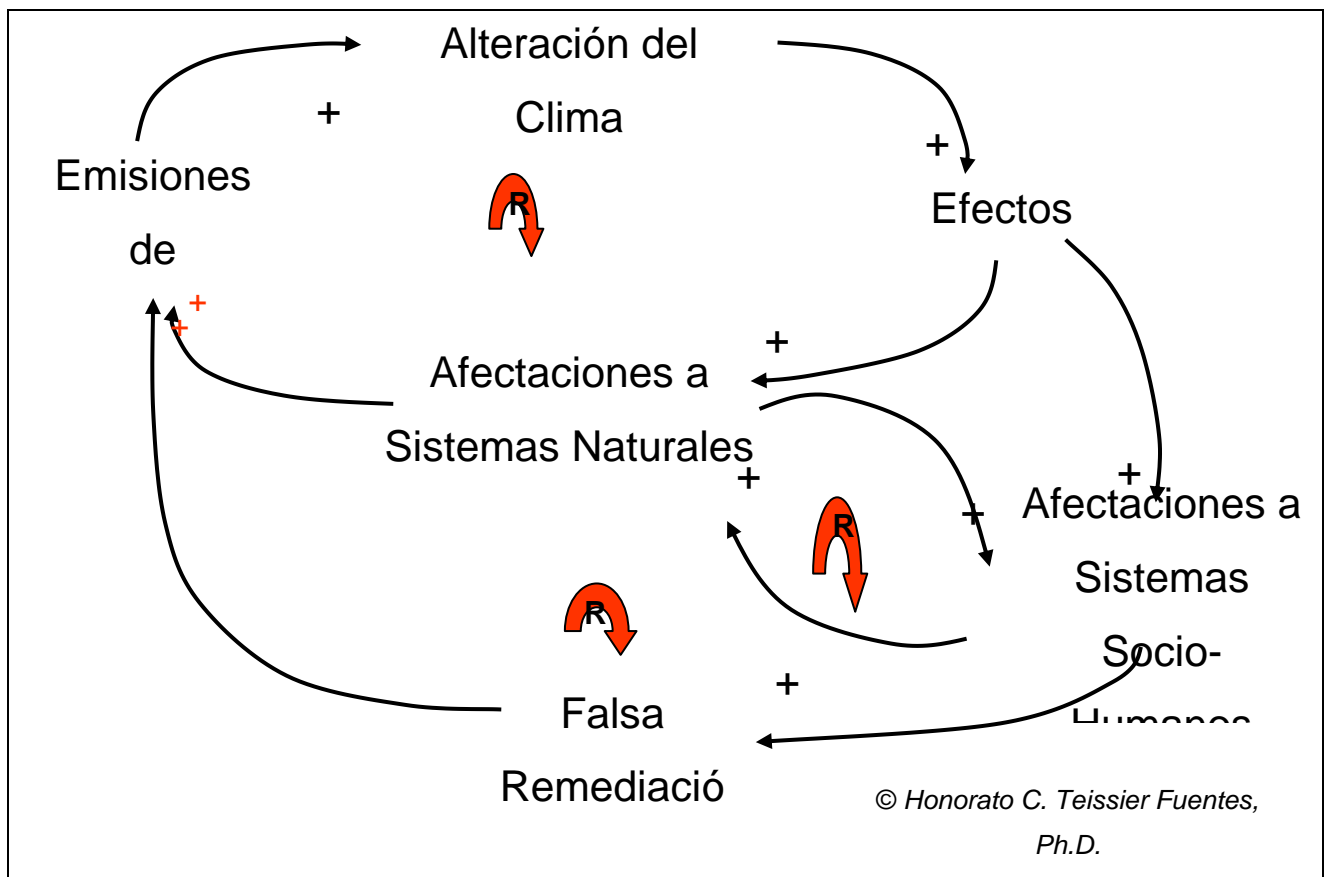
Alteración del Clima

+

Emisiones de

R

+

Efectos

+ +

+

Afectaciones a Sistemas Naturales

+

+

R

+

Afectaciones a Sistemas Socio-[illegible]

+

R

+

Falsa Remediació

© Honorato C. Teissier Fuentes, Ph.D.